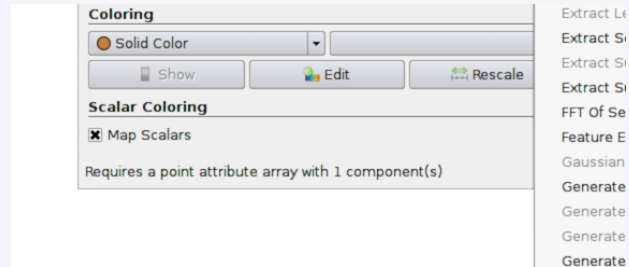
Coloring

Solid Color

Show

Edit

Rescale

Scalar Coloring

Map Scalars

Requires a point attribute array with 1 component(s)

Extract Le
Extract Se
Extract Su
Extract Su
FFT Of Se
Feature E
Gaussian
Generate
Generate
Generate
Generate